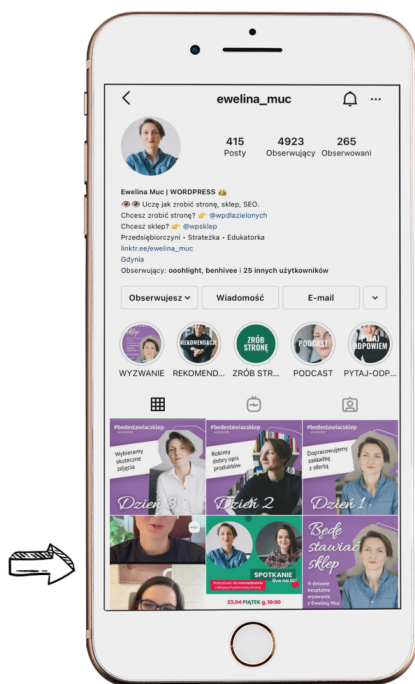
ewelina_muc

415 Posty
4923 Obserwujący
265 Obserwowani

Ewelina Muc | WORDPRESS
Uczę jak zrobić stronę, sklep, SEO.
Chcesz zrobić stronę? @wpdlazielonych
Chcesz sklep? @wpsklep
Przedsiębiorczyni • Strateżka • Edukatorka
linktr.ee/ewelina_muc
Gdynia
Obserwujący: ooohlight, benhivee i 25 innych użytkowników

Obserwujesz
Wiadomość
E-mail

REKOMENDACJE
ZRÓB STRONĘ
PODCAST
ODPOWIEM

WYZWANIE
REKOMEND...
ZRÓB STR...
PODCAST
PYTAJ-ODP...

#bedestawiacsklep
Wybieramy skuteczne zdjęcia
Dzień 3

#bedestawiacsklep
Robimy dobry opis produktów
Dzień 2

#bedestawiacsklep
Dopracowujemy zakładkę z ofertą
Dzień 1

SPOTKANIE
23.04 PIĄTEK g. 10:00

Będę stawiać sklep
4 dniowe bezpłatne wyzwanie z Eweliną Muc